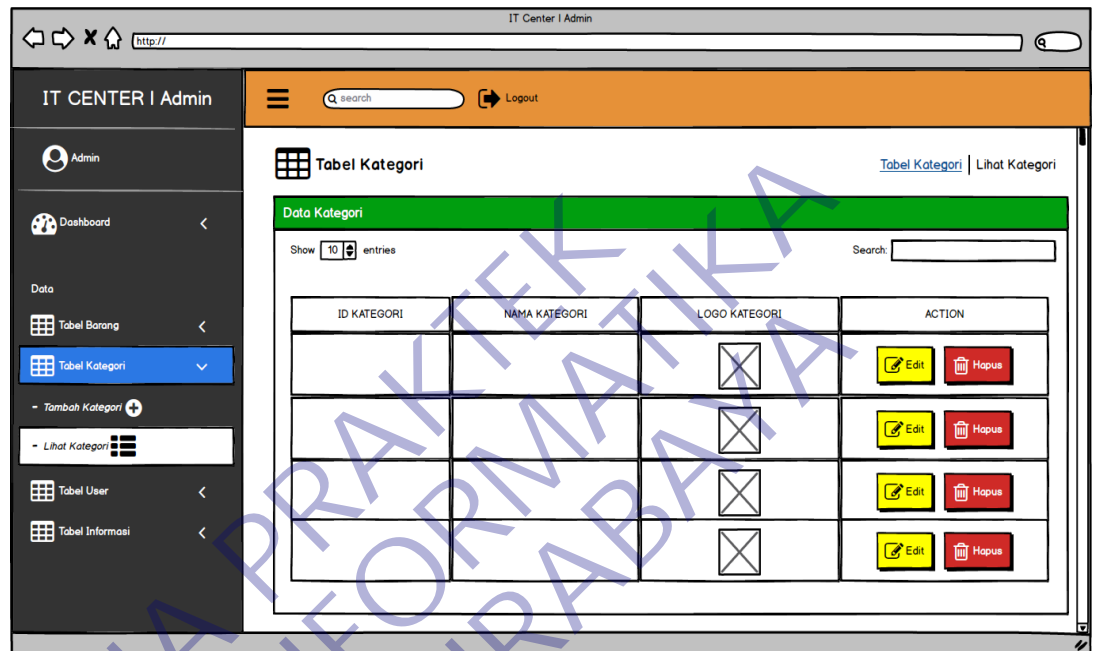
IT Center I Admin

http://

IT CENTER I Admin

Admin

Dashboard

Data

Tabel Barang

Tabel Kategori

- Tambah Kategori

- Lihat Kategori

Tabel User

Tabel Informasi

search

Logout

Tabel Kategori

Tabel Kategori | Lihat Kategori

Data Kategori

Show 10 entries

Search:

| ID KATEGORI | NAMA KATEGORI | LOGO KATEGORI | ACTION |
|---|---|---|---|
| | | | Edit Hapus |
| | | | Edit Hapus |
| | | | Edit Hapus |
| | | | Edit Hapus |

PRAKTEK INFORMATIKA SURABAYA